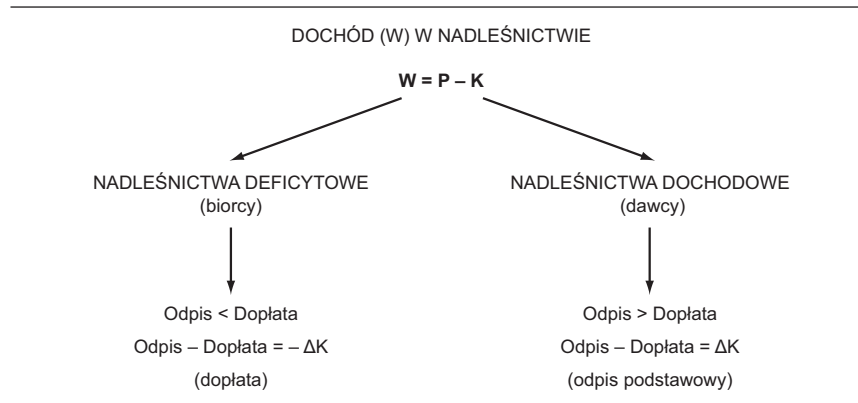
DOCHÓD (W) W NADLEŚNICTWIE

**W = P – K**

NADLEŚNICTWA DEFICYTOWE
(biorcy)

Odpis < Dopłata
Odpis – Dopłata = – ΔK
(dopłata)

NADLEŚNICTWA DOCHODOWE
(dawcy)

Odpis > Dopłata
Odpis – Dopłata = ΔK
(odpis podstawowy)